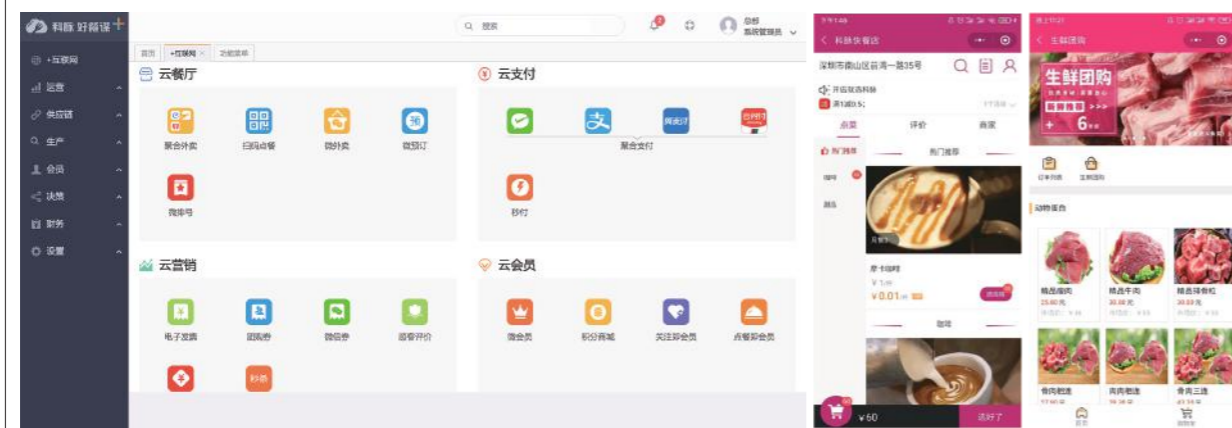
科脉 好餐谋+

+互联网
运营
供应链
生产
会员
决策
财务
设置

搜索

总部
系统管理员

首页 +互联网 功能菜单

云餐厅
聚合外卖 扫码点餐 微外卖 微预订
微排号

云支付
聚合支付
秒付

云营销
电子发票 团购券 微信券 追客评价
秒杀

云会员
微会员 积分商城 关注即会员 点餐即会员

科脉快餐店
深圳市南山区后海一路35号
开店就选科脉
满1减0.5;
点菜 评价 商家
热门推荐
热门推荐
咖啡
摩卡咖啡
¥0.01
选规格
咖啡
¥60
选好了

生鲜团购
生鲜团购
6
订单列表 生鲜团购
动物蛋白
精品猪肉
23.60元
精品牛肉
30.00元
精品排骨
30.00元
骨肉相连
肉肉相连
骨肉三连
首页
购物车